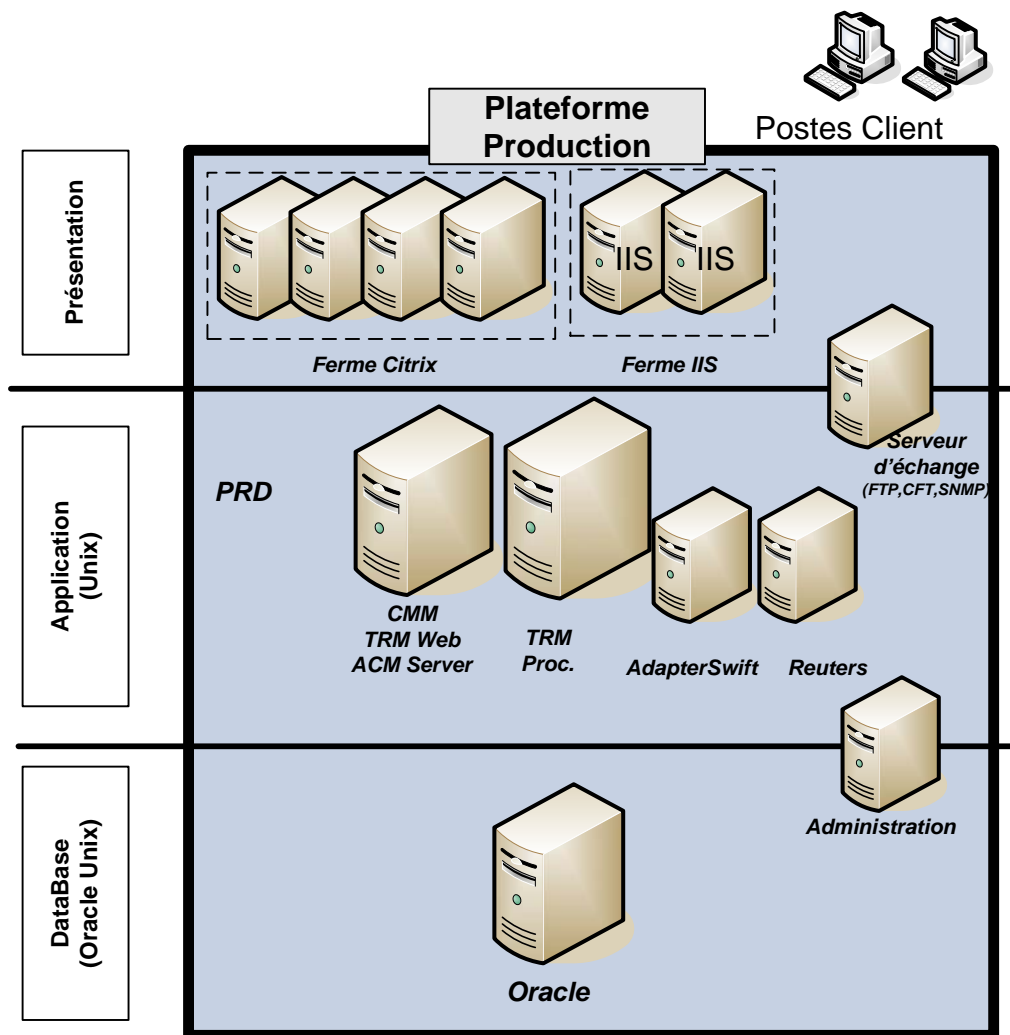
Postes Client

Plateforme Production

Présentation

IIS

IIS

Ferme Citrix

Ferme IIS

Serveur d'échange (FTP,CFT,SNMP)

Application (Unix)

PRD

CMM
TRM Web
ACM Server

TRM
Proc.

AdapterSwift

Reuters

Administration

DataBase (Oracle Unix)

Oracle